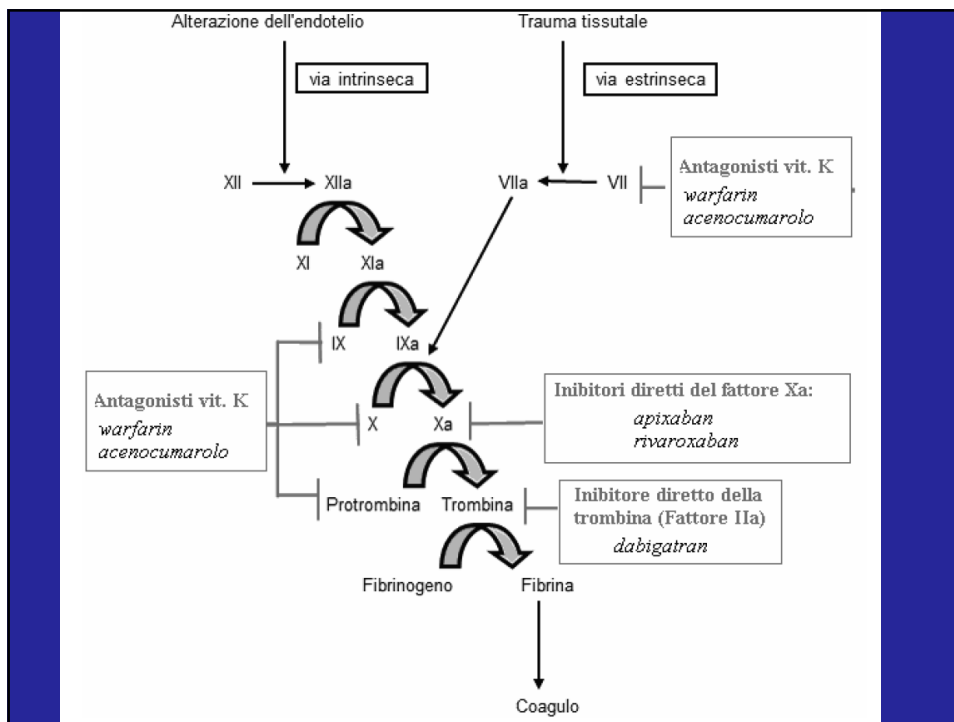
Alterazione dell'endotelio

Trauma tissutale

via intrinseca

via estrinseca

XII

XIIa

VIIa

VII

Antagonisti vit. K
warfarin
acenocumarolo

XI

XIa

IX

IXa

Antagonisti vit. K
warfarin
acenocumarolo

X

Xa

Inibitori diretti del fattore Xa:
apixaban
rivaroxaban

Protrombina

Trombina

Inibitore diretto della trombina (Fattore IIa)
dabigatran

Fibrinogeno

Fibrina

Coagulo